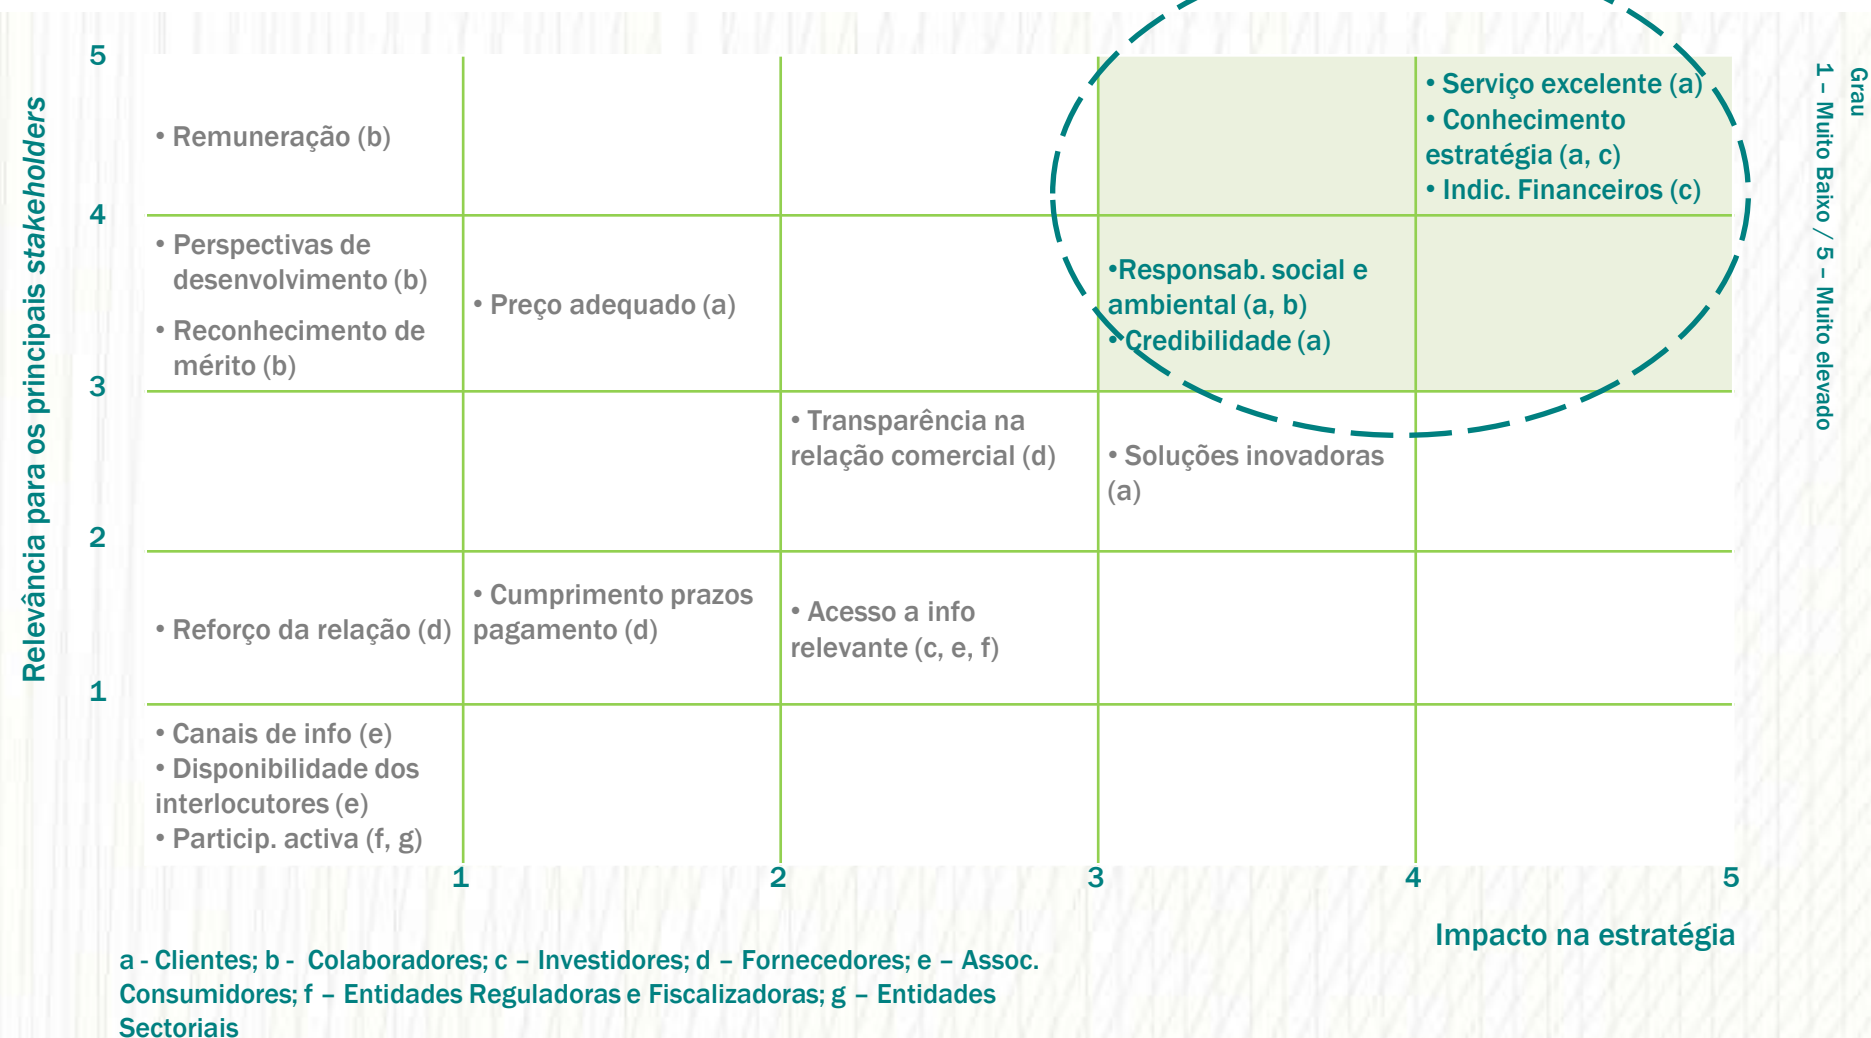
Relevância para os principais *stakeholders*

5

4

3

2

1

• Remuneração (b)

• Serviço excelente (a)
• Conhecimento estratégia (a, c)
• Indic. Financeiros (c)

• Perspectivas de desenvolvimento (b)
• Reconhecimento de mérito (b)

• Preço adequado (a)

•Responsab. social e ambiental (a, b)
• Credibilidade (a)

• Transparência na relação comercial (d)

• Soluções inovadoras (a)

• Reforço da relação (d)

• Cumprimento prazos pagamento (d)

• Acesso a info relevante (c, e, f)

• Canais de info (e)
• Disponibilidade dos interlocutores (e)
• Particip. activa (f, g)

1 2 3 4 5

Impacto na estratégia

Grau
1 – Muito Baixo / 5 – Muito elevado

a - Clientes; b - Colaboradores; c – Investidores; d – Fornecedores; e – Assoc. Consumidores; f – Entidades Reguladoras e Fiscalizadoras; g – Entidades Sectoriais